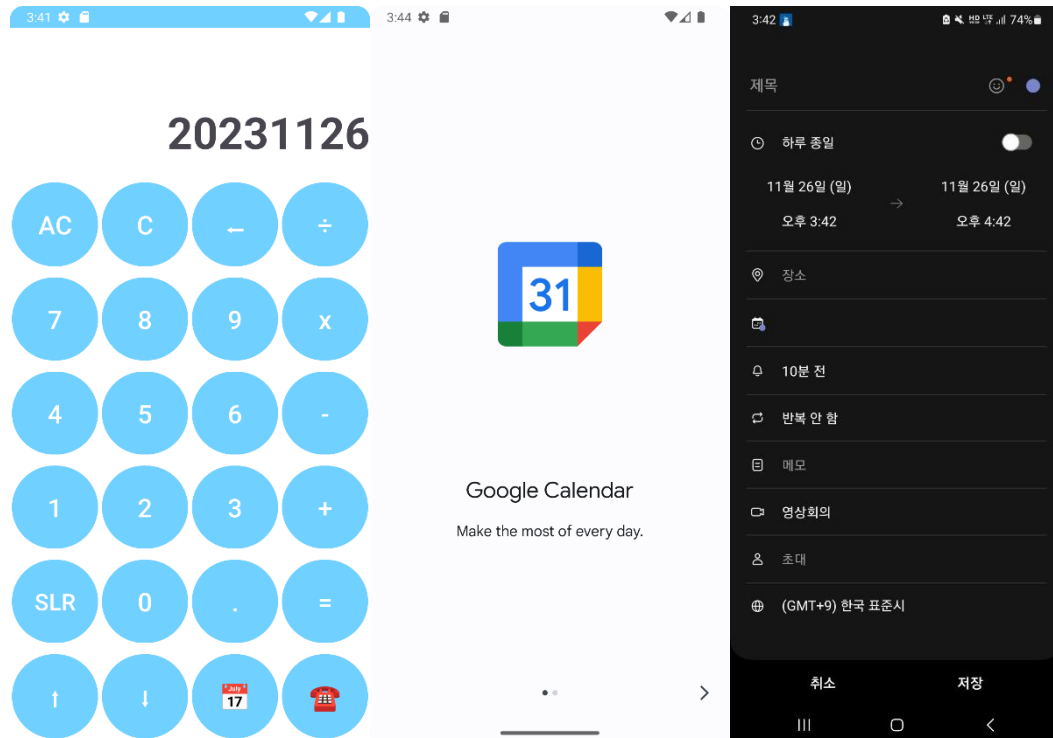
3:41

20231126

AC C ← ÷
7 8 9 x
4 5 6 -
1 2 3 +
SLR 0 . =
↑ ↓ July 17 ☎

3:44

31

Google Calendar

Make the most of every day.

3:42 74%

제목

하루 종일

11월 26일 (일)
오후 3:42

11월 26일 (일)
오후 4:42

장소

10분 전

반복 안 함

메모

영상회의

초대

(GMT+9) 한국 표준시

취소 저장